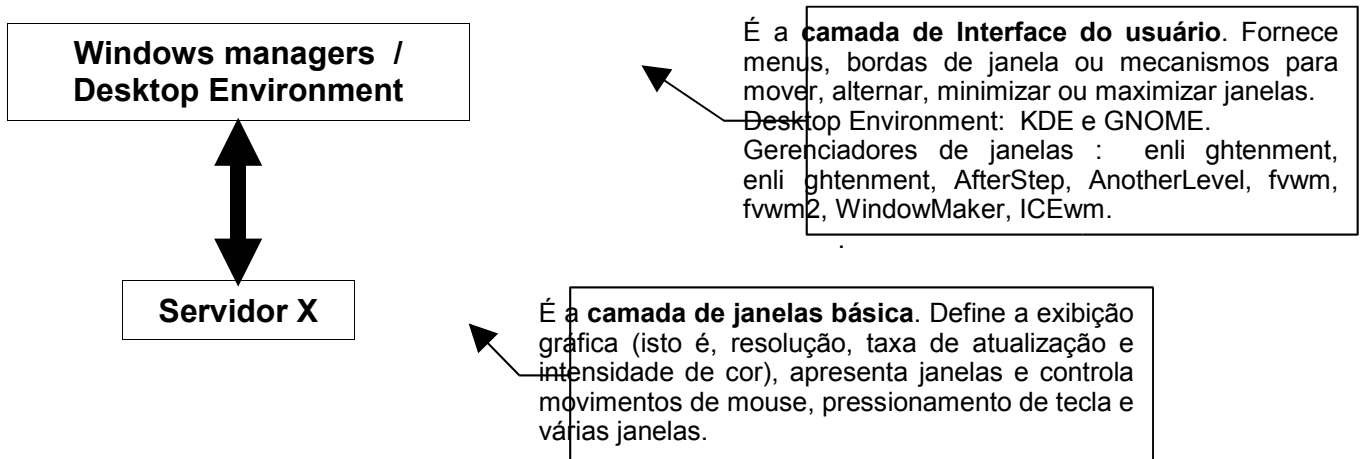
Windows managers / Desktop Environment

Servidor X

É a **camada de Interface do usuário**. Fornece menus, bordas de janela ou mecanismos para mover, alternar, minimizar ou maximizar janelas. Desktop Environment: KDE e GNOME. Gerenciadores de janelas : enli ghtenment, enli ghtenment, AfterStep, AnotherLevel, fvwm, fvwm2, WindowMaker, ICEwm.

.

É a **camada de janelas básica**. Define a exibição gráfica (isto é, resolução, taxa de atualização e intensidade de cor), apresenta janelas e controla movimentos de mouse, pressionamento de tecla e várias janelas.